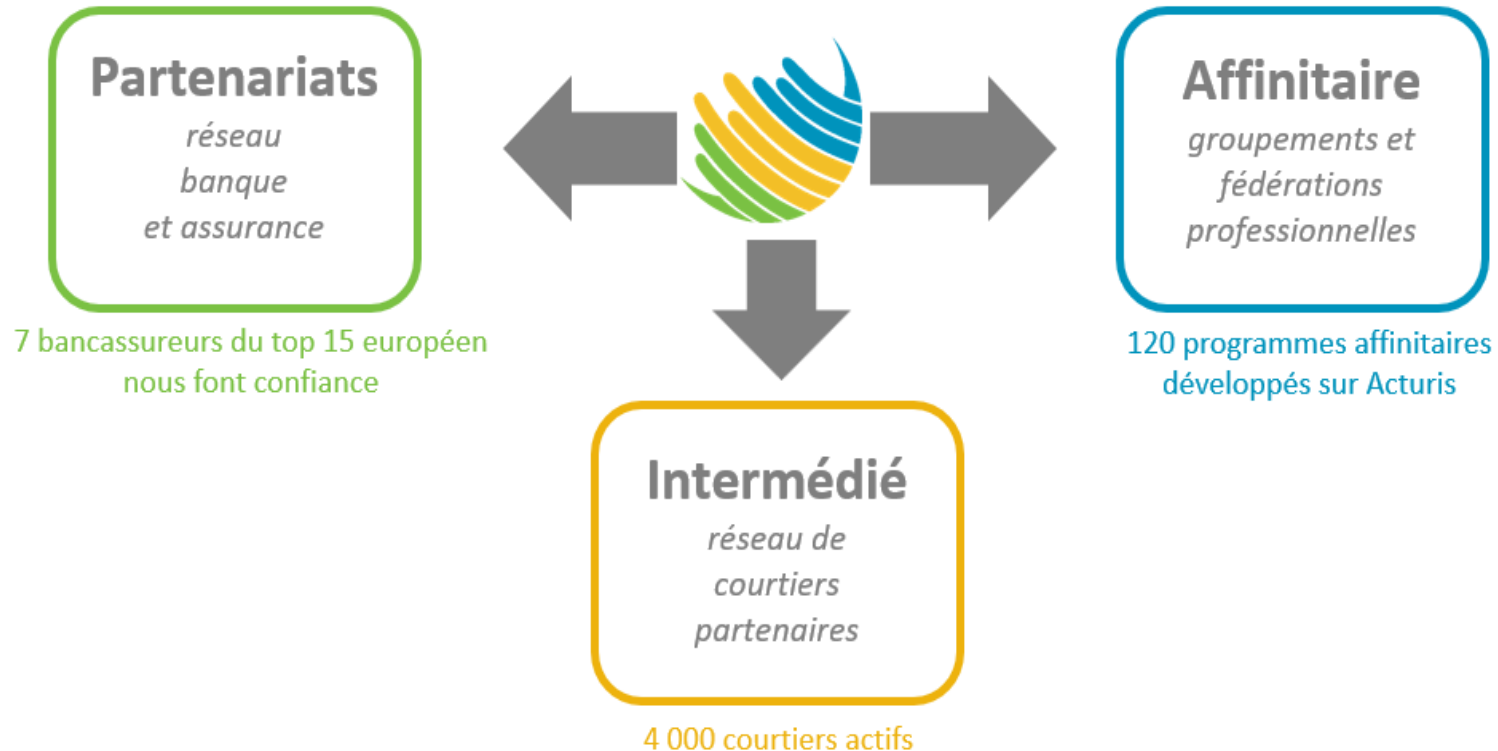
Partenariats
réseau banque et assurance

7 bancassureurs du top 15 européen nous font confiance

Affinitaire
groupements et fédérations professionnelles

120 programmes affinitaires développés sur Acturis

Intermédié
réseau de courtiers partenaires

4 000 courtiers actifs